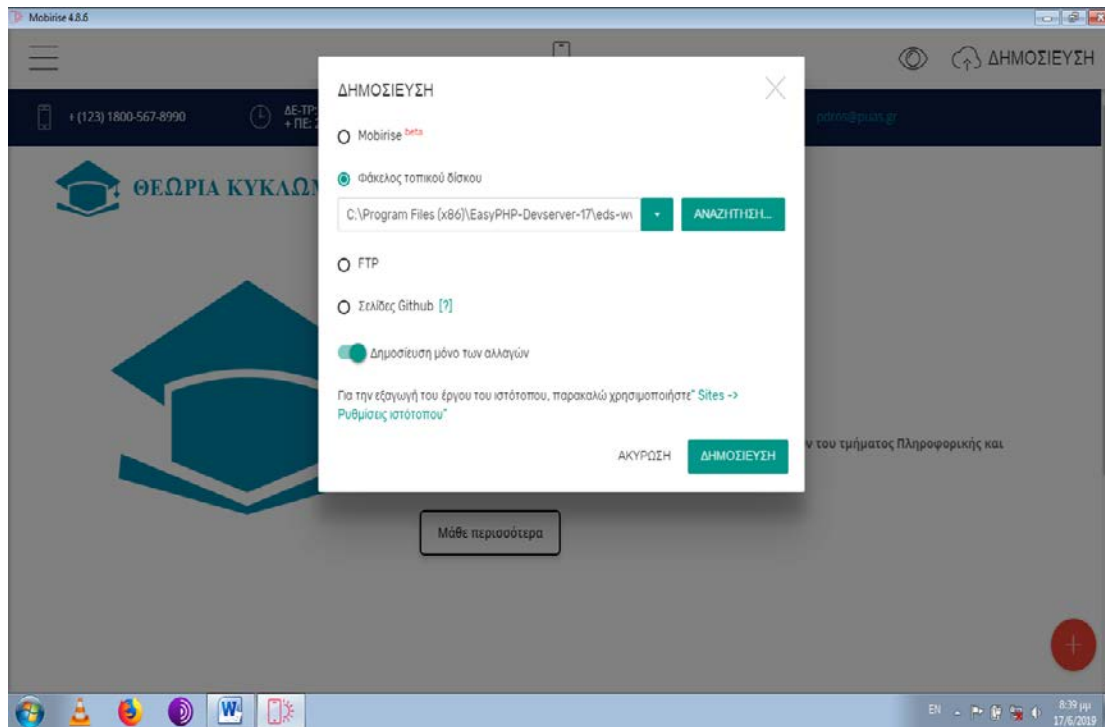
Mobirise 4.8.6

ΔΗΜΟΣΙΕΥΣΗ

+ (123) 1800-567-8990

ΔΕ-ΤΡ:
+ ΠΕ:

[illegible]

ΘΕΩΡΙΑ ΚΥΚΛΩ

ΔΗΜΟΣΙΕΥΣΗ

Mobirise beta

Φάκελος τοπικού δίσκου

C:\Program Files (x86)\EasyPHP-Devserver-17\eds-w

ΑΝΑΖΗΤΗΣΗ...

FTP

Σελίδες Github [?]

Δημοσίευση μόνο των αλλαγών

Για την εξαγωγή του έργου του ιστότοπου, παρακαλώ χρησιμοποιήστε" Sites -> Ρυθμίσεις ιστότοπου"

ΑΚΥΡΩΣΗ

ΔΗΜΟΣΙΕΥΣΗ

ν του τμήματος Πληροφορικής και

Μάθε περισσότερα

EN

8:39 μμ
17/6/2019